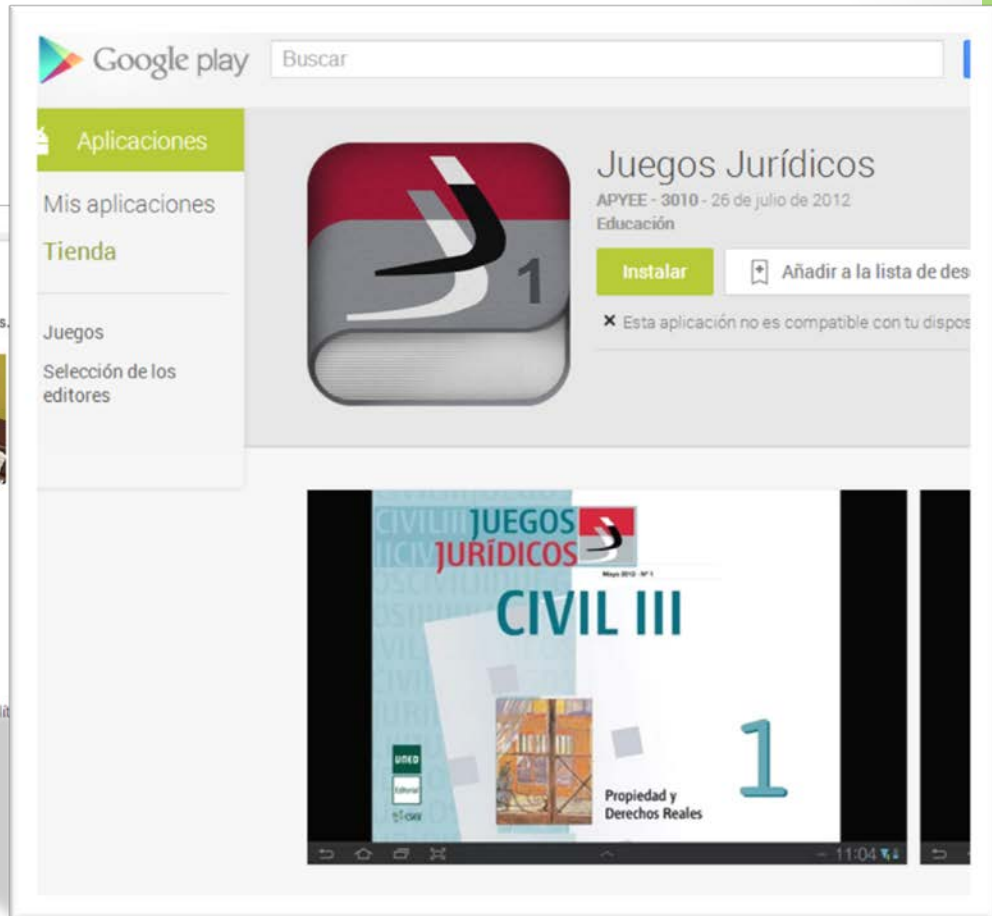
Google play

Buscar

Aplicaciones

Mis aplicaciones

Tienda

Juegos

Selección de los editores

Juegos Jurídicos

APYEE - 3010 - 26 de julio de 2012

Educación

Instalar

Añadir a la lista de des

× Esta aplicación no es compatible con tu dispos

1

JUEGOS JURÍDICOS

Mayo 2012 · Nº 1

CIVIL III

1

Propiedad y Derechos Reales

UNED

Editorial

11:04